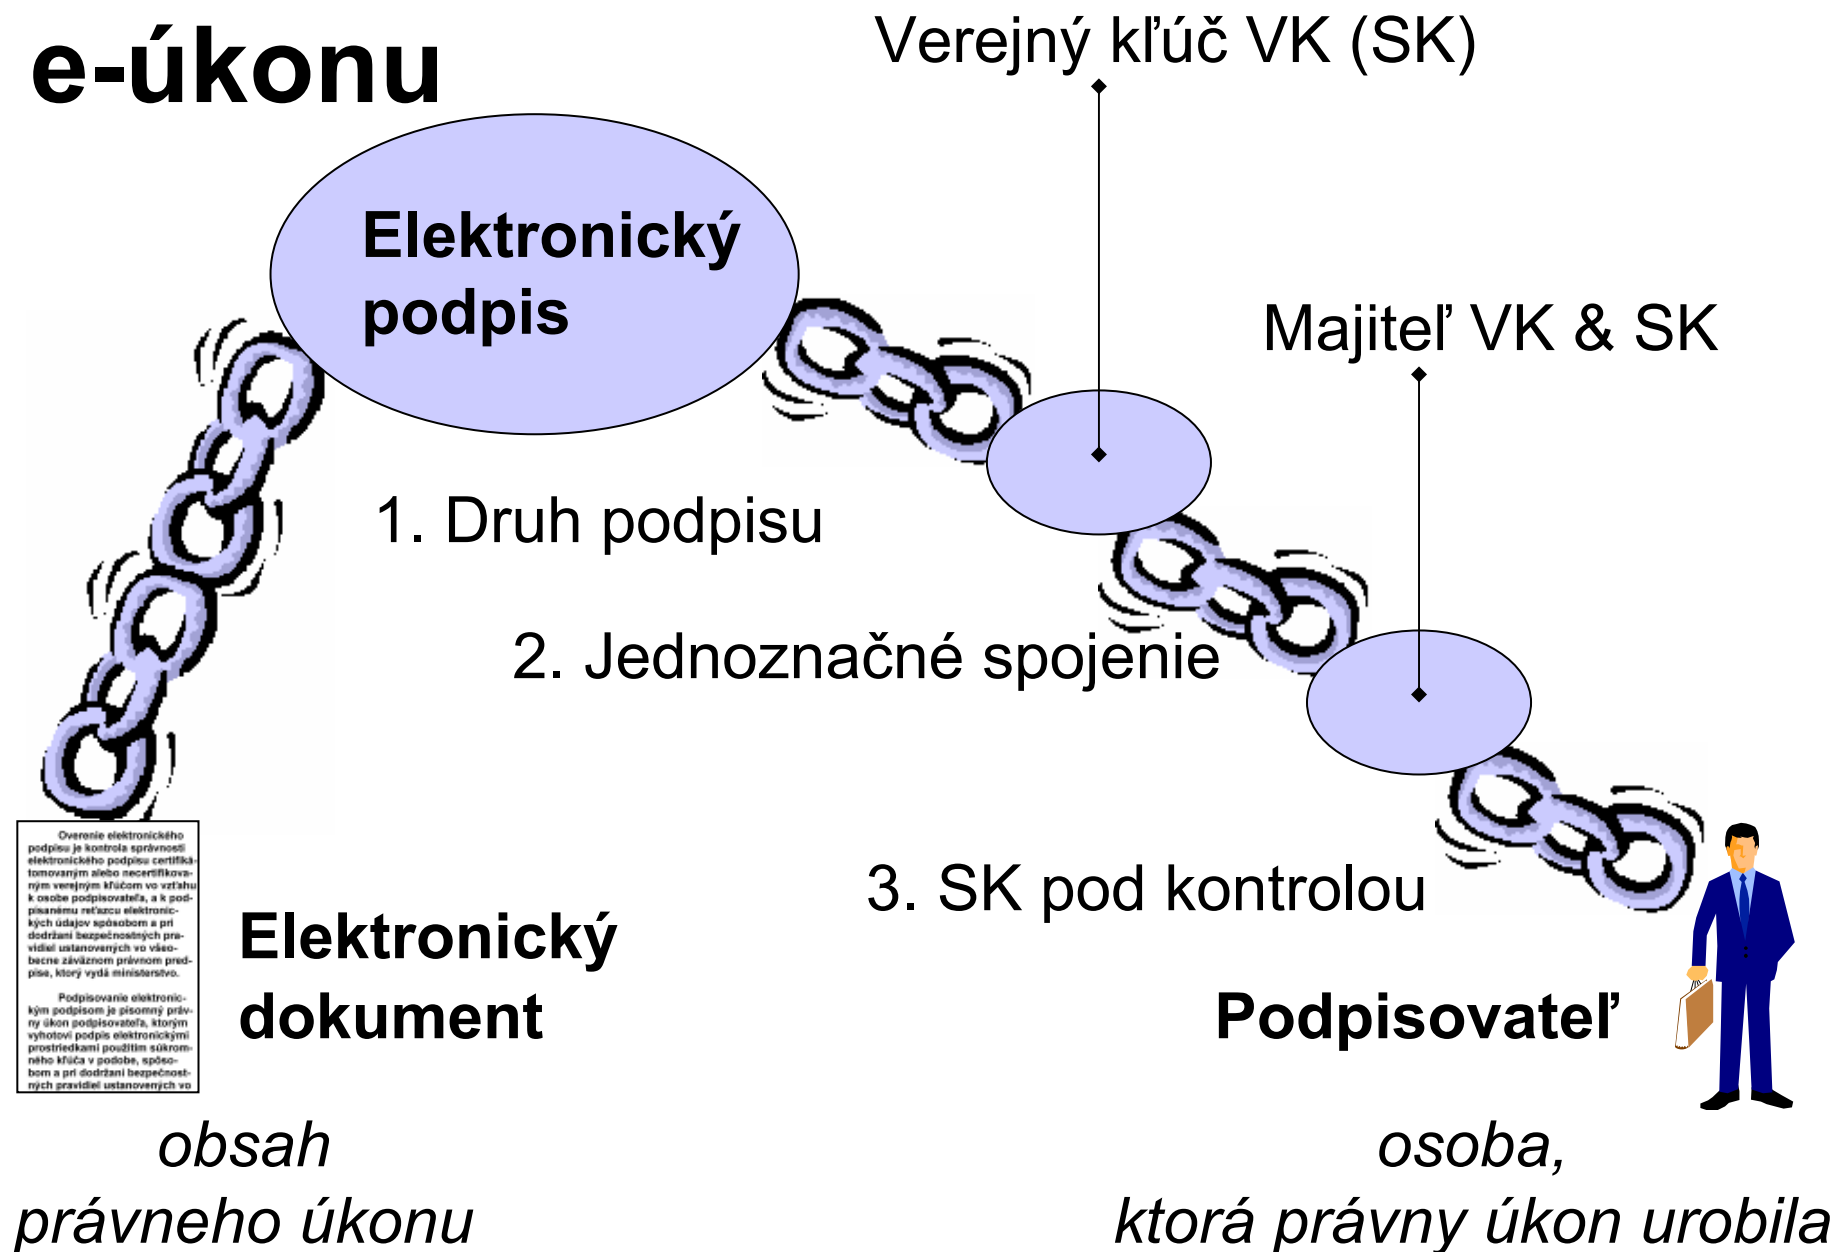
e-úkonu

Verejný kľúč VK (SK)

Elektronický podpis

Majiteľ VK & SK

1. Druh podpisu

2. Jednoznačné spojenie

3. SK pod kontrolou

Overenie elektronického podpisu je kontrola správnosti elektronického podpisu certifikátomovaným alebo necertifikovaným verejným kľúčom vo vzťahu k osobe podpisovateľa, a k podpísanému reťazcu elektronických údajov spôsobom a pri dodržaní bezpečnostných pravidiel ustanovených vo všeobecne záväznom právnom predpise, ktorý vydá ministerstvo.

Podpisovanie elektronickým podpisom je písomný právny úkon podpisovateľa, ktorým vyhotoví podpis elektronickými prostriedkami použitím súkromného kľúča v podobe, spôsobom a pri dodržaní bezpečnostných pravidiel ustanovených vo

Elektronický dokument

Podpisovateľ

obsah právneho úkonu

osoba, ktorá právny úkon urobila